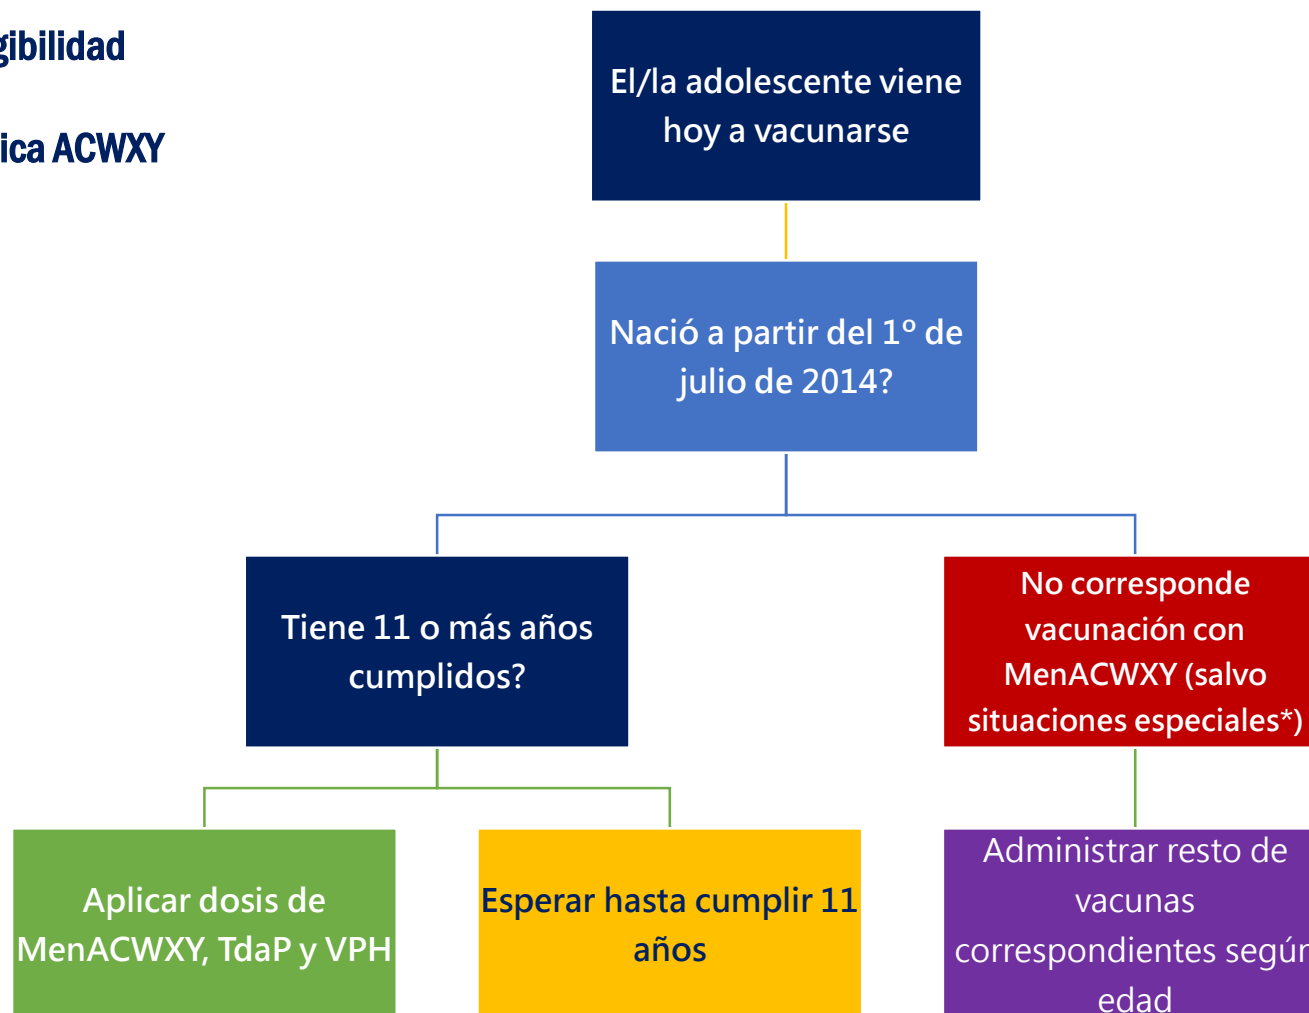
gibilidad

ica ACWXY

El/la adolescente viene hoy a vacunarse

Nació a partir del 1º de julio de 2014?

Tiene 11 o más años cumplidos?

No corresponde vacunación con MenACWXY (salvo situaciones especiales*)

Aplicar dosis de MenACWXY, TdaP y VPH

Esperar hasta cumplir 11 años

Administrar resto de vacunas correspondientes segú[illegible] edad